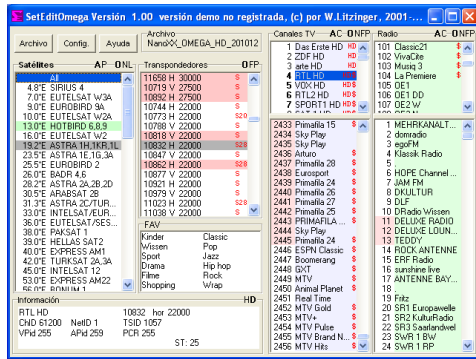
SetEditOmega Versión 1.00 versión demo no registrada, (c) por W.Litzinger, 2001-...

Archivo | Config. | Ayuda
Archivo
NanoXX_OMEGA_HD_201012

Satélites AP ONL
All
4.8°E SIRIUS 4
7.0°E EUTELSAT W3A
9.0°E EUROBIRD 9A
10.0°E EUTELSAT W2A
13.0°E HOTBIRD 6,8,9
16.0°E EUTELSAT W2
19.2°E ASTRA 1H,1KR,1L
23.5°E ASTRA 1E,1G,3A
25.5°E EUROBIRD 2
26.0°E BADR 4,6
28.2°E ASTRA 2A,2B,2D
30.5°E ARABSAT 2B
31.3°E ASTRA 2C/TUR...
33.0°E INTELSAT/EUR...
36.0°E EUTELSAT/SES...
38.0°E PAKSAT 1
39.0°E HELLAS SAT2
40.0°E EXPRESS AM1
42.0°E TURKSAT 2A,3A
45.0°E INTELSAT 12
53.0°E EXPRESS AM22
55.0°E BONUM 1

Transpondedores OFP
11658 H 30000 S
10719 V 27500 S
10744 H 22000 S
10773 H 22000 S28
10788 V 22000 S
10818 V 22000 S
10832 H 22000 S28
10847 V 22000 S
10862 H 22000 S28
10877 V 22000 S
10921 H 22000 S
10979 V 22000 S
11023 H 22000 S28
11033 V 22000 S

FAV
Kinder | Classic
Wissen | Pop
Sport | Jazz
Drama | Hip hop
Filme | Rock
Shopping | Wrap

Canales TV AC ONFP
1 Das Erste HD HD
2 ZDF HD HD
3 arte HD HD
4 RTL HD HD
5 VOX HD HD
6 RTL2 HD HD
7 SPORT1 HD HD

2433 Primafila 15
2434 Sky Play
2435 Sky Play
2436 Arturo
2437 Primafila 28
2438 Eurosport
2439 Primafila 24
2440 Primafila 26
2441 Primafila 27
2442 Primafila 25
2443 PRIMAFILA ...
2444 Sky Play
2445 Primafila 24
2446 ESPN Classic
2447 Boomerang
2448 GXT
2449 MTV
2450 Animal Planet
2451 Real Time
2452 MTV Gold
2453 MTV+
2454 MTV Pulse
2455 MTV Brand N...
2456 MTV Hits

Radio AC ONFP
101 Classic21
102 VivaCite
103 Musiq 3
104 La Premiere
105 OE1
106 OE1 DD
107 OE2 W

1 MEHRKANALT...
2 domradio
3 egoFM
4 Klassik Radio
5
6 HOPE Channel ...
7 JAM FM
8 DKULTUR
9 DLF
10 DRadio Wissen
11 DELUXE RADIO
12 DELUXE LOUN...
13 TEDDY
14 ROCK ANTENNE
15 ERF Radio
16 sunshine live
17 ANTENNE BAY...
18
19 Fritz
20 SR1 Europawelle
21 SR2 KulturRadio
22 SR3 Saarlandwel
23 SWR 1 BW
24 SWR 1 RP

Información HD
RTL HD
CHD 61200 NetID 1
VPid 255 APid 259
10832 hor 22000
TSID 1057
PCR 255
ST: 25